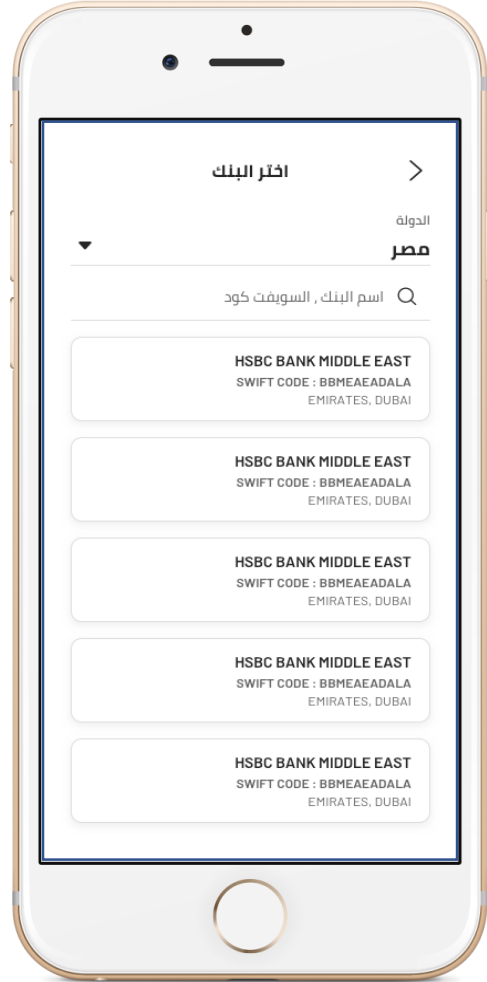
اختر البنك

الدولة
مصر

اسم البنك , السويفت كود

HSBC BANK MIDDLE EAST
SWIFT CODE : BBMEAEADALA
EMIRATES, DUBAI

HSBC BANK MIDDLE EAST
SWIFT CODE : BBMEAEADALA
EMIRATES, DUBAI

HSBC BANK MIDDLE EAST
SWIFT CODE : BBMEAEADALA
EMIRATES, DUBAI

HSBC BANK MIDDLE EAST
SWIFT CODE : BBMEAEADALA
EMIRATES, DUBAI

HSBC BANK MIDDLE EAST
SWIFT CODE : BBMEAEADALA
EMIRATES, DUBAI